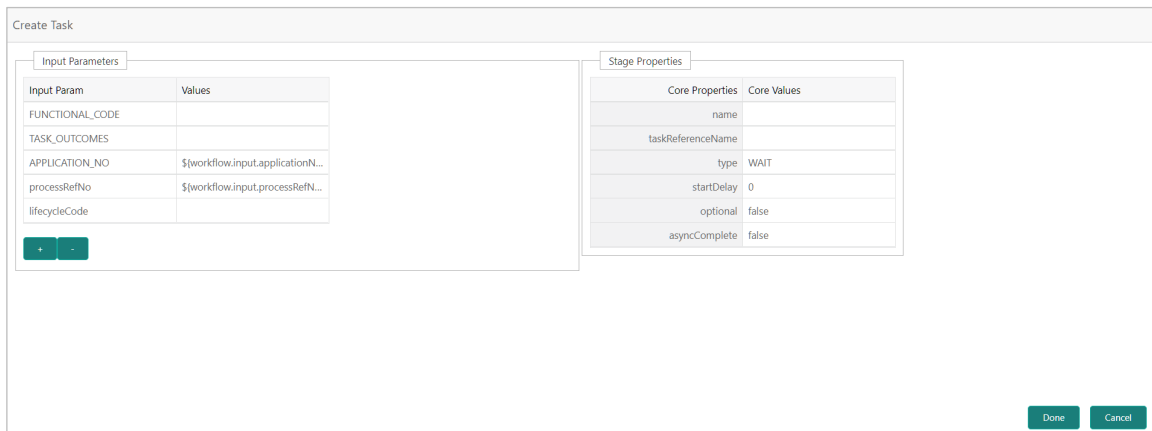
Create Task

Input Parameters

| Input Param | Values |
|---|---|
| FUNCTIONAL_CODE | |
| TASK_OUTCOMES | |
| APPLICATION_NO | ${workflow.input.applicationN... |
| processRefNo | ${workflow.input.processRefN... |
| lifecycleCode | |

+ -

Stage Properties

| Core Properties | Core Values |
|---|---|
| name | |
| taskReferenceName | |
| type | WAIT |
| startDelay | 0 |
| optional | false |
| asyncComplete | false |

Done Cancel